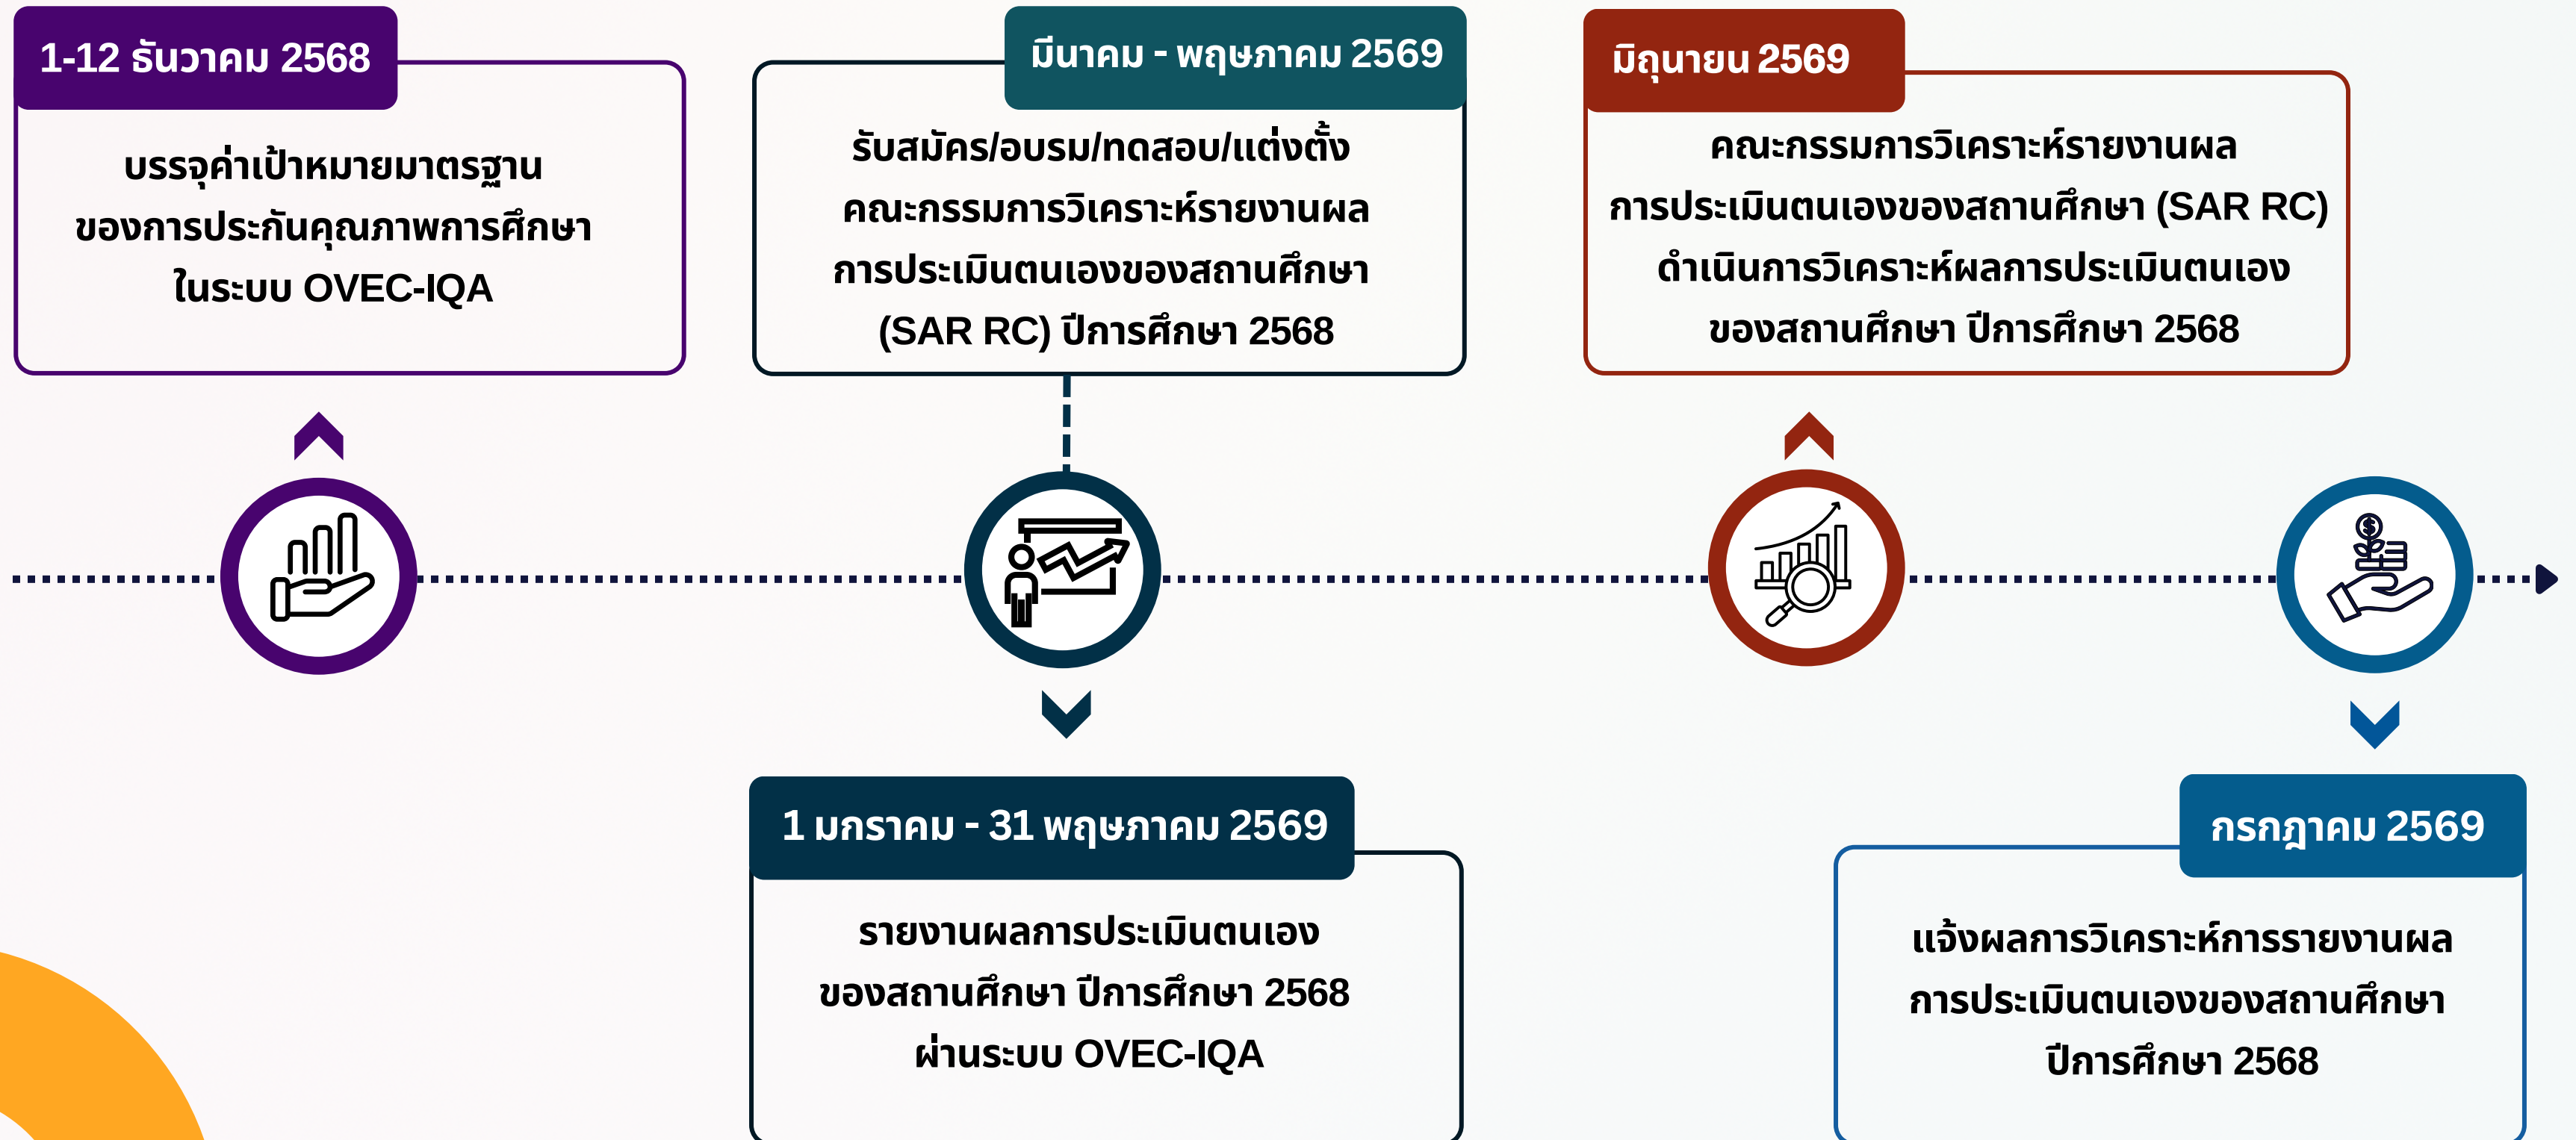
1-12 ธันวาคม 2568

บรรจุค่าเป้าหมายมาตรฐานของการประกันคุณภาพการศึกษาในระบบ OVEC-IQA

มีนาคม - พฤษภาคม 2569

รับสมัคร/อบรม/ทดสอบ/แต่งตั้งคณะกรรมการวิเคราะห์รายงานผลการประเมินตนเองของสถานศึกษา (SAR RC) ปีการศึกษา 2568

มิถุนายน 2569

คณะกรรมการวิเคราะห์รายงานผลการประเมินตนเองของสถานศึกษา (SAR RC) ดำเนินการวิเคราะห์ผลการประเมินตนเองของสถานศึกษา ปีการศึกษา 2568

1 มกราคม - 31 พฤษภาคม 2569

รายงานผลการประเมินตนเองของสถานศึกษา ปีการศึกษา 2568 ผ่านระบบ OVEC-IQA

กรกฎาคม 2569

แจ้งผลการวิเคราะห์การรายงานผลการประเมินตนเองของสถานศึกษา ปีการศึกษา 2568